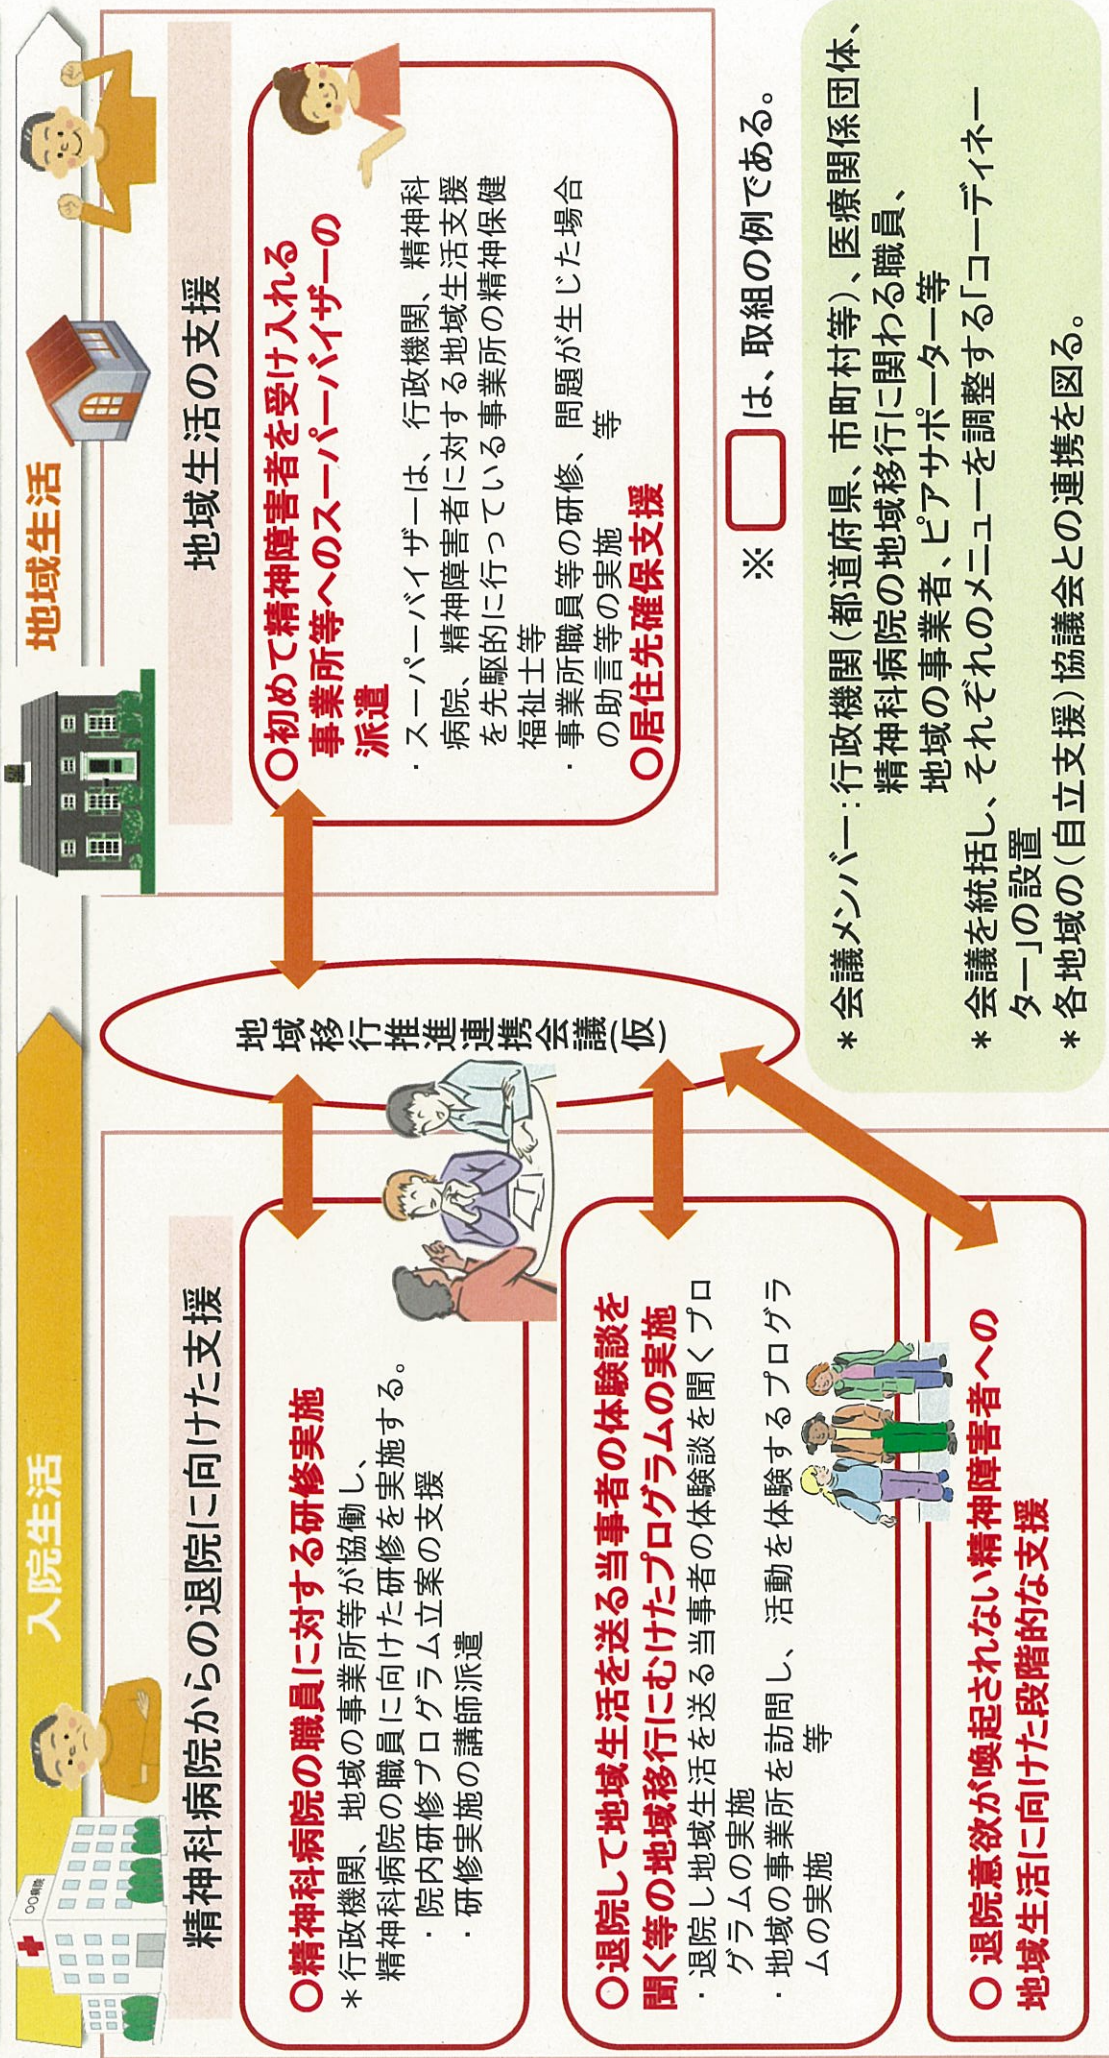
入院生活

○○病院

精神科病院からの退院に向けた支援

○精神科病院の職員に対する研修実施
＊行政機関、地域の事業所等が協働し、精神科病院の職員に向けた研修を実施する。
・院内研修プログラム立案の支援
・研修実施の講師派遣

○退院して地域生活を送る当事者の体験談を聞く等の地域移行にむけたプログラムの実施
・退院し地域生活を送る当事者の体験談を聞くプログラムの実施
・地域の事業所を訪問し、活動を体験するプログラムの実施　等

○退院意欲が喚起されない精神障害者への地域生活に向けた段階的な支援

地域移行推進連携会議(仮)

地域生活

地域生活の支援

○初めて精神障害者を受け入れる事業所等へのスーパーバイザーの派遣
・スーパーバイザーは、行政機関、精神科病院、精神障害者に対する地域生活支援を先駆的に行っている事業所の精神保健福祉士等
・事業所職員等の研修、問題が生じた場合の助言等の実施　等
○居住先確保支援

※ □は、取組の例である。

＊会議メンバー：行政機関（都道府県、市町村等）、医療関係団体、精神科病院の地域移行に関わる職員、地域の事業者、ピアサポーター等
＊会議を統括し、それぞれのメニューを調整する「コーディネーター」の設置
＊各地域の（自立支援）協議会との連携を図る。